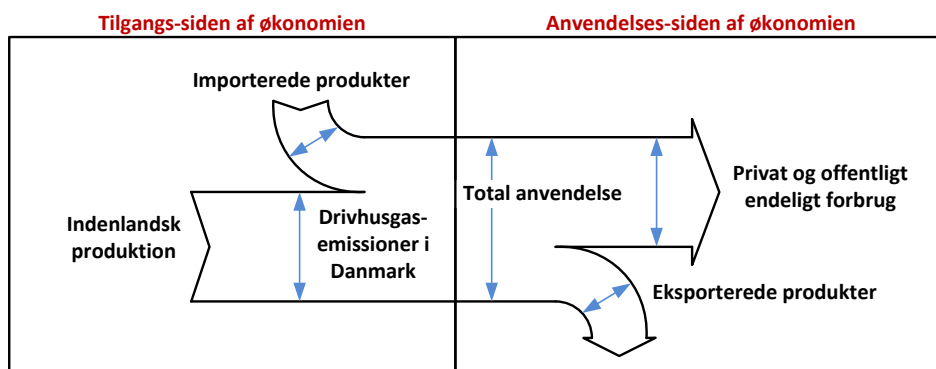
Tilgangs-siden af økonomien

Anvendelses-siden af økonomien

Importerede produkter

Indenlandsk produktion

Drivhusgasemissioner i Danmark

Total anvendelse

Privat og offentligt endeligt forbrug

Eksporterede produkter